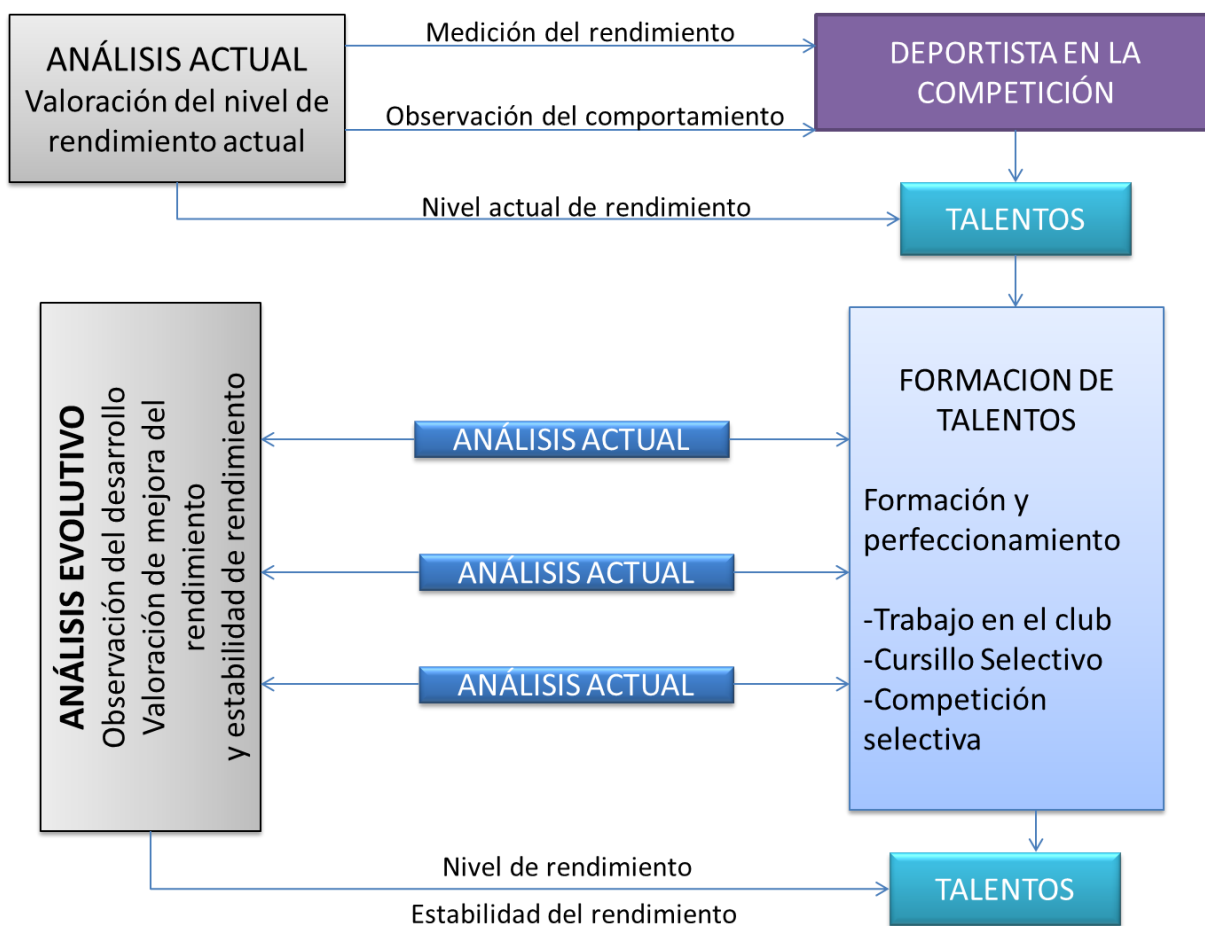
ANÁLISIS ACTUAL
Valoración del nivel de rendimiento actual

Medición del rendimiento

Observación del comportamiento

DEPORTISTA EN LA COMPETICIÓN

Nivel actual de rendimiento

TALENTOS

ANÁLISIS EVOLUTIVO
Observación del desarrollo
Valoración de mejora del rendimiento
y estabilidad de rendimiento

ANÁLISIS ACTUAL

ANÁLISIS ACTUAL

ANÁLISIS ACTUAL

FORMACION DE TALENTOS

Formación y perfeccionamiento

-Trabajo en el club
-Cursillo Selectivo
-Competición selectiva

Nivel de rendimiento

Estabilidad del rendimiento

TALENTOS